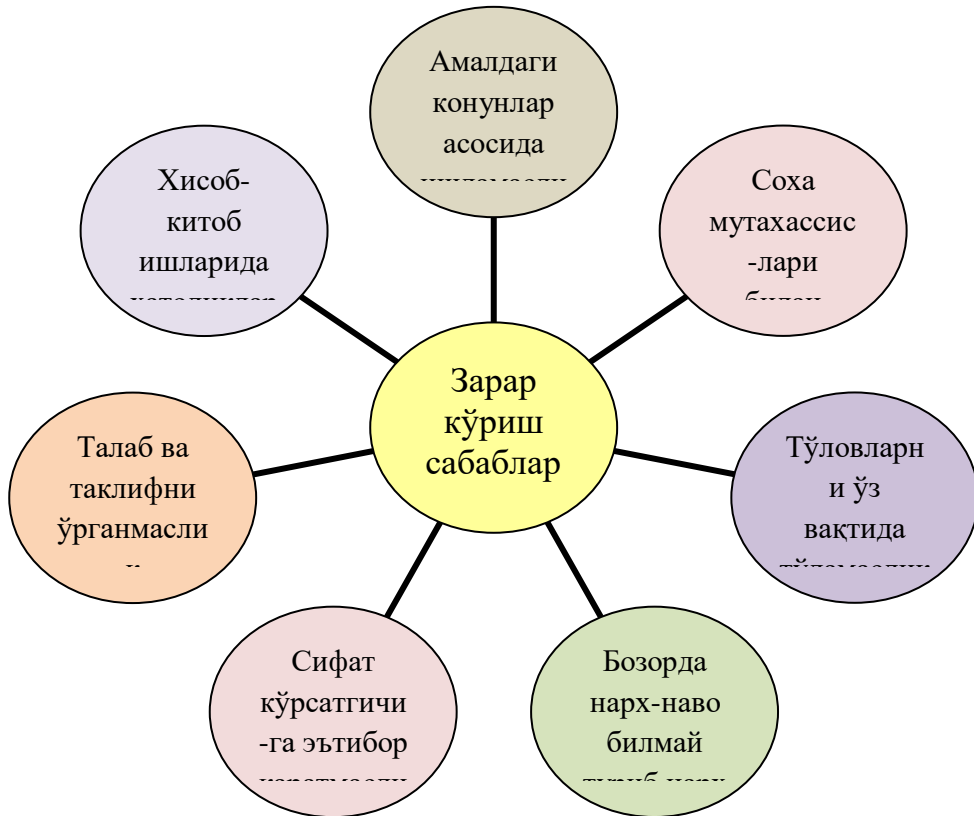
Амалдаги конунлар асосида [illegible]

Соха мутахассис -лари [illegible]

Тўловларн и ўз вақтида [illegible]

Бозорда нарх-наво билмай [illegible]

Сифат кўрсатгичи -га эътибор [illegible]

Талаб ва таклифни ўрганмасли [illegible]

Хисоб-китоб ишларида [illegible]

Зарар кўриш сабаблар